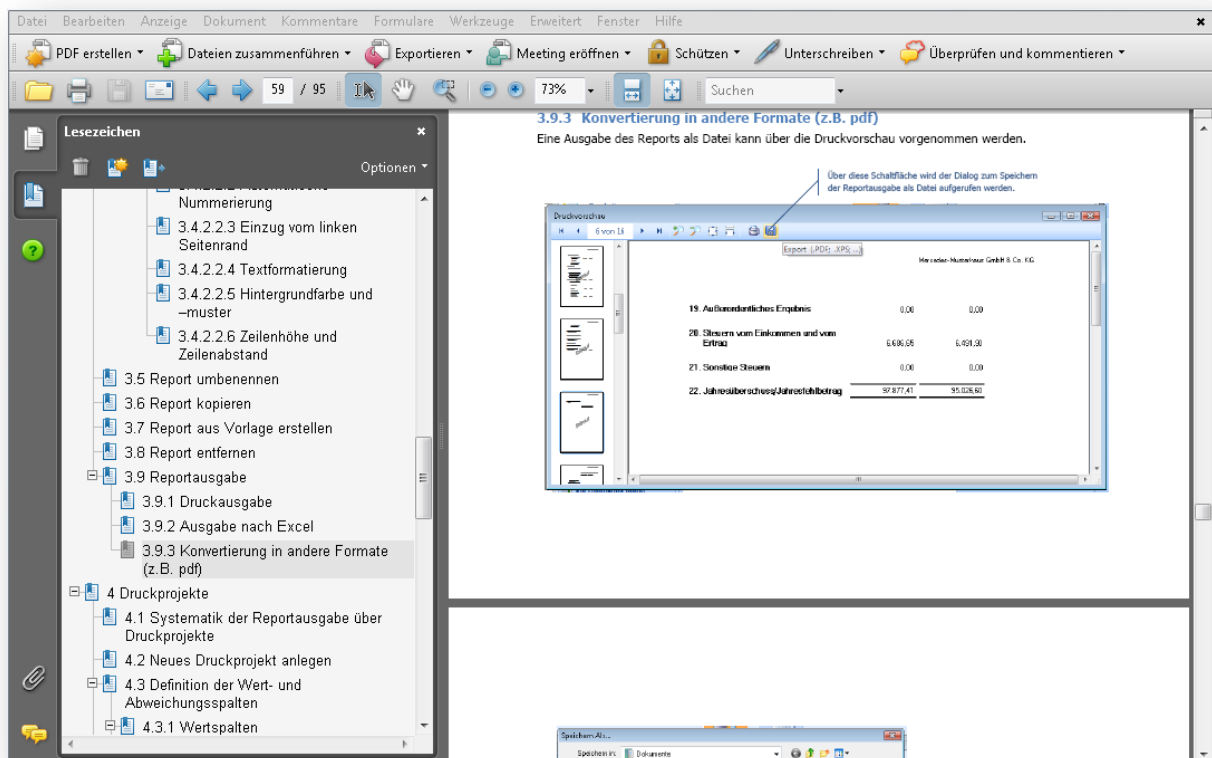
Datei Bearbeiten Anzeige Dokument Kommentare Formulare Werkzeuge Erweitert Fenster Hilfe

PDF erstellen ▾ Dateien zusammenführen ▾ Exportieren ▾ Meeting eröffnen ▾ Schützen ▾ Unterschreiben ▾ Überprüfen und kommentieren ▾

59 / 95 73% Suchen

Lesezeichen

Optionen ▾

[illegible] Nummerierung
3.4.2.2.3 Einzug vom linken Seitenrand
3.4.2.2.4 Textformatierung
3.4.2.2.5 Hintergrundfarbe und –muster
3.4.2.2.6 Zeilenhöhe und Zeilenabstand
3.5 Report umbenennen
3.6 Report kopieren
3.7 Report aus Vorlage erstellen
3.8 Report entfernen
3.9 Reportausgabe
3.9.1 Druckausgabe
3.9.2 Ausgabe nach Excel
3.9.3 Konvertierung in andere Formate (z.B. pdf)
4 Druckprojekte
4.1 Systematik der Reportausgabe über Druckprojekte
4.2 Neues Druckprojekt anlegen
4.3 Definition der Wert- und Abweichungsspalten
4.3.1 Wertspalten

3.9.3 Konvertierung in andere Formate (z.B. pdf)

Eine Ausgabe des Reports als Datei kann über die Druckvorschau vorgenommen werden.

Über diese Schaltfläche wird der Dialog zum Speichern der Reportausgabe als Datei aufgerufen werden.

Druckvorschau

6 von 13

Export (.PDF, .XPS, ...)

Mercedes-Mustermann GmbH & Co. KG

| | | |
|---|---|---|
| 19. Außerordentliches Ergebnis | 0,00 | 0,00 |
| 20. Steuern vom Einkommen und vom Ertrag | 6.606,65 | 6.491,90 |
| 21. Sonstige Steuern | 0,00 | 0,00 |
| 22. Jahresüberschuss/Jahresfehlbetrag | 97.877,41 | 95.026,60 |

Speichern Als...

Speichern in: Dokumente